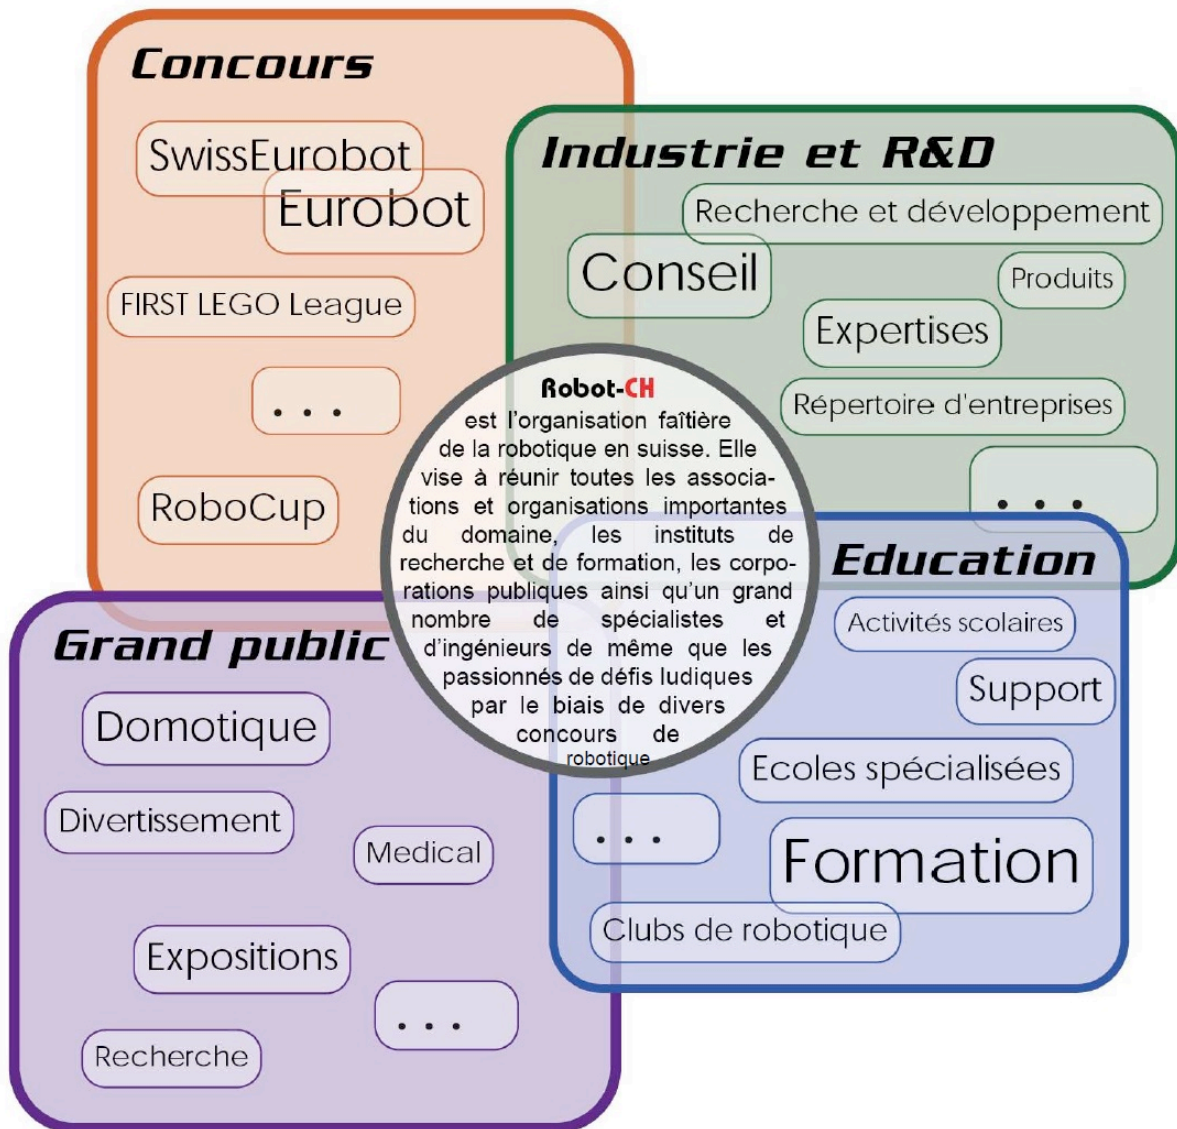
Concours

SwissEurobot

Eurobot

FIRST LEGO League

. . .

RoboCup

Industrie et R&D

Recherche et développement

Conseil

Produits

Expertises

Répertoire d'entreprises

. . .

Robot-CH
est l'organisation faîtière de la robotique en suisse. Elle vise à réunir toutes les associations et organisations importantes du domaine, les instituts de recherche et de formation, les corporations publiques ainsi qu'un grand nombre de spécialistes et d'ingénieurs de même que les passionnés de défis ludiques par le biais de divers concours de robotique

Grand public

Domotique

Divertissement

Medical

Expositions

. . .

Recherche

Education

Activités scolaires

Support

Ecoles spécialisées

. . .

Formation

Clubs de robotique